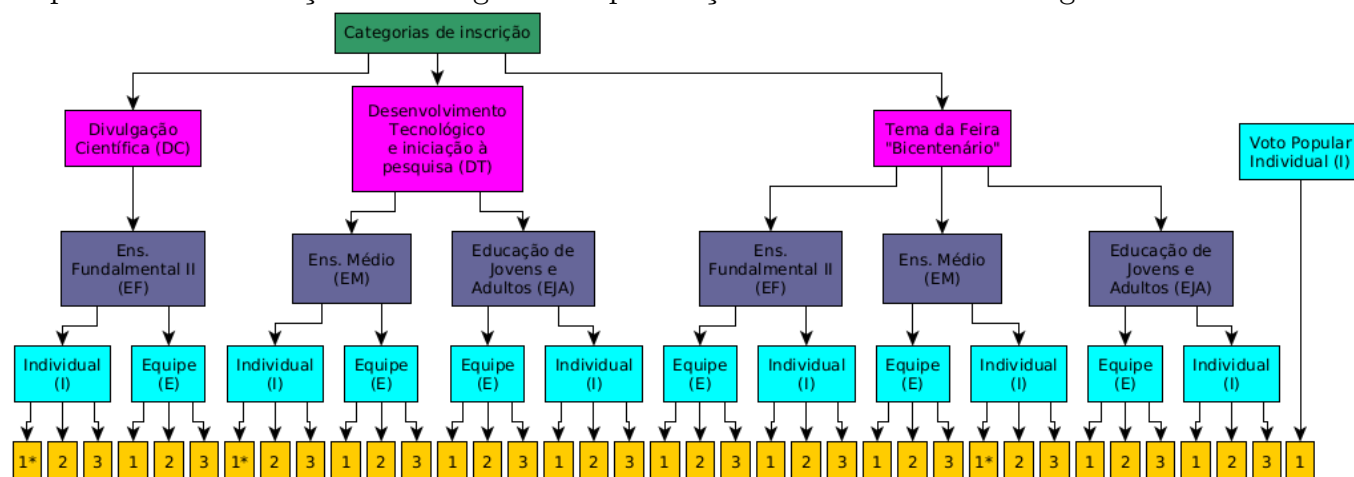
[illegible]

Categorias de inscrição

Divulgação Científica (DC)

Desenvolvimento Tecnológico e iniciação à pesquisa (DT)

Tema da Feira "Bicentenário"

Voto Popular Individual (I)

Ens. Fundalmental II (EF)

Ens. Médio (EM)

Educação de Jovens e Adultos (EJA)

Ens. Fundalmental II (EF)

Ens. Médio (EM)

Educação de Jovens e Adultos (EJA)

Individual (I)

Equipe (E)

Individual (I)

Equipe (E)

Equipe (E)

Individual (I)

Equipe (E)

Individual (I)

Equipe (E)

Individual (I)

Equipe (E)

Individual (I)

1* 2 3 1 2 3 1* 2 3 1 2 3 1 2 3 1 2 3 1 2 3 1 2 3 1 2 3 1* 2 3 1 2 3 1 2 3 1